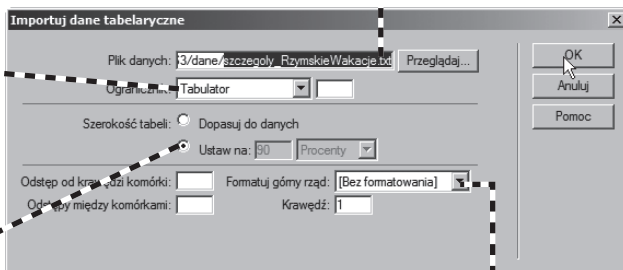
Importuj dane tabelaryczne

Plik danych: 3/dane/szczegoly_RzymskieWakacje.txt Przeglądaj...

Ograniczniki: Tabulator

Szerokość tabeli: Dopasuj do danych

Ustaw na: 90 Procenty

Odstęp od krawędzi komórki:

Formatuj górny rząd: [Bez formatowania]

Odstępy między komórkami:

Krawędź: 1

OK

Anuluj

Pomoc